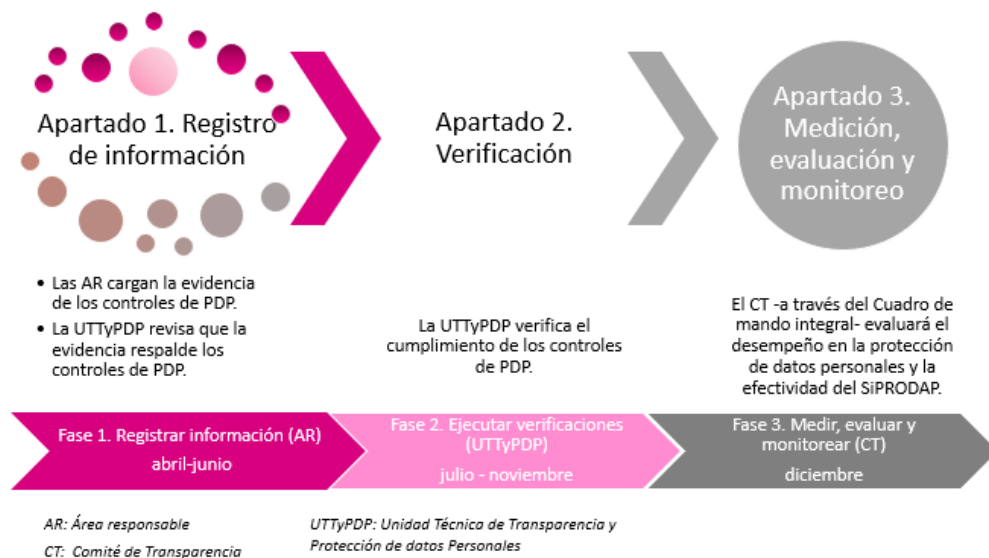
Apartado 1. Registro de información

Apartado 2. Verificación

Apartado 3. Medición, evaluación y monitoreo

• Las AR cargan la evidencia de los controles de PDP.
• La UTTyPDP revisa que la evidencia respalde los controles de PDP.

La UTTyPDP verifica el cumplimiento de los controles de PDP.

El CT -a través del Cuadro de mando integral- evaluará el desempeño en la protección de datos personales y la efectividad del SiPRODAP.

Fase 1. Registrar información (AR)
abril-junio

Fase 2. Ejecutar verificaciones (UTTyPDP)
julio - noviembre

Fase 3. Medir, evaluar y monitorear (CT)
diciembre

AR: Área responsable
CT: Comité de Transparencia

UTTyPDP: Unidad Técnica de Transparencia y Protección de datos Personales